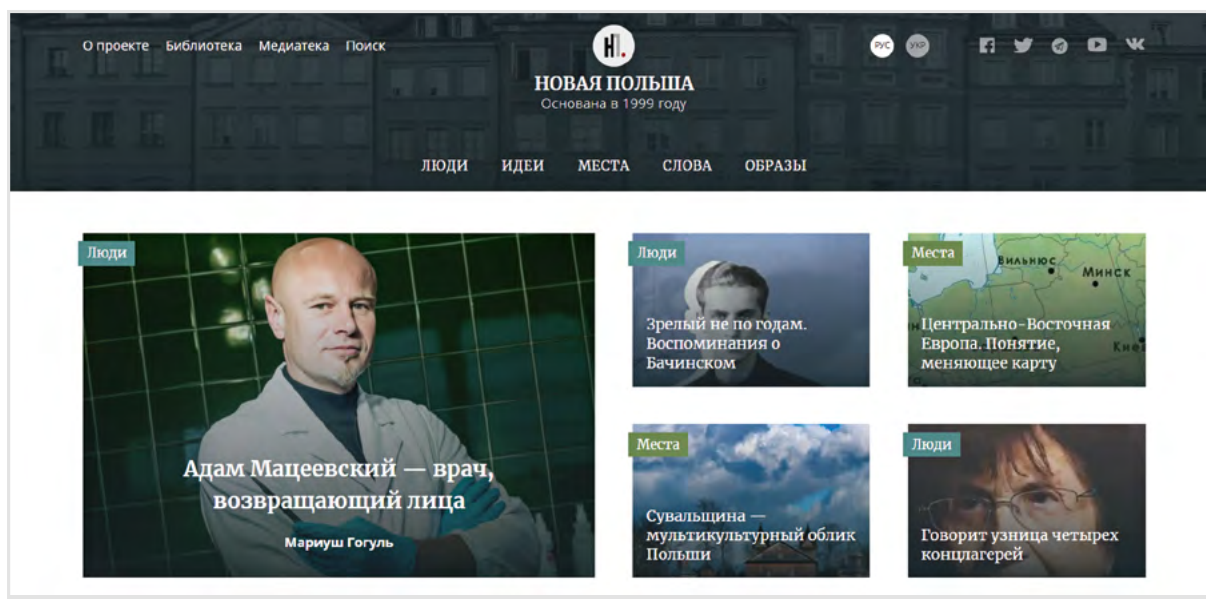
О проекте Библиотека Медиатека Поиск

НП

НОВАЯ ПОЛЬША
Основана в 1999 году

РУС УКР

ЛЮДИ ИДЕИ МЕСТА СЛОВА ОБРАЗЫ

Люди
Адам Мацеевский — врач, возвращающий лица
Мариуш Гоголь

Люди
Зрелый не по годам. Воспоминания о Бачинском

Места
Вильнюс
Минск
Киев
Центрально-Восточная Европа. Понятие, меняющее карту

Места
Сувальщина — мультикультурный облик Польши

Люди
Говорит узница четырех концлагерей